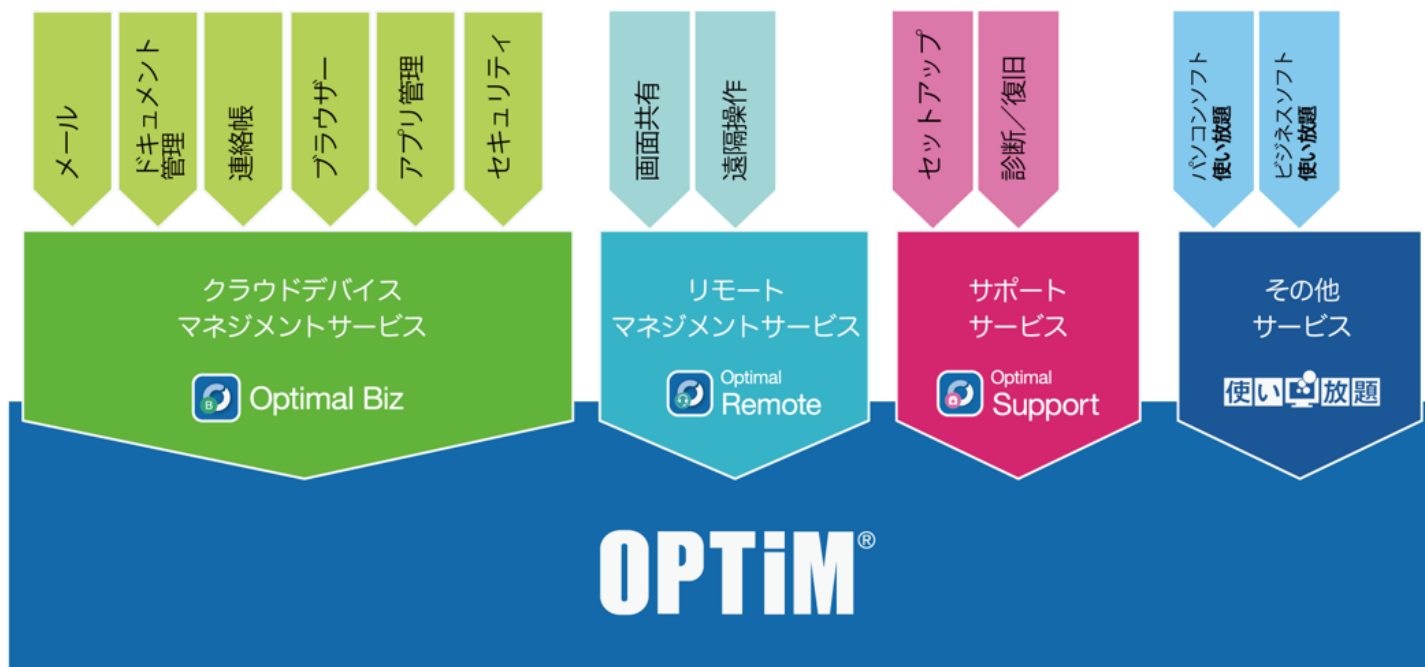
メール

ドキュメント管理

連絡帳

ブラウザー

アプリ管理

セキュリティ

画面共有

遠隔操作

セットアップ

診断／復旧

パソコンソフト使い放題

ビジネスソフト使い放題

クラウドデバイスマネジメントサービス

Optimal Biz

リモートマネジメントサービス

Optimal Remote

サポートサービス

Optimal Support

その他サービス

使い放題

OPTiM®